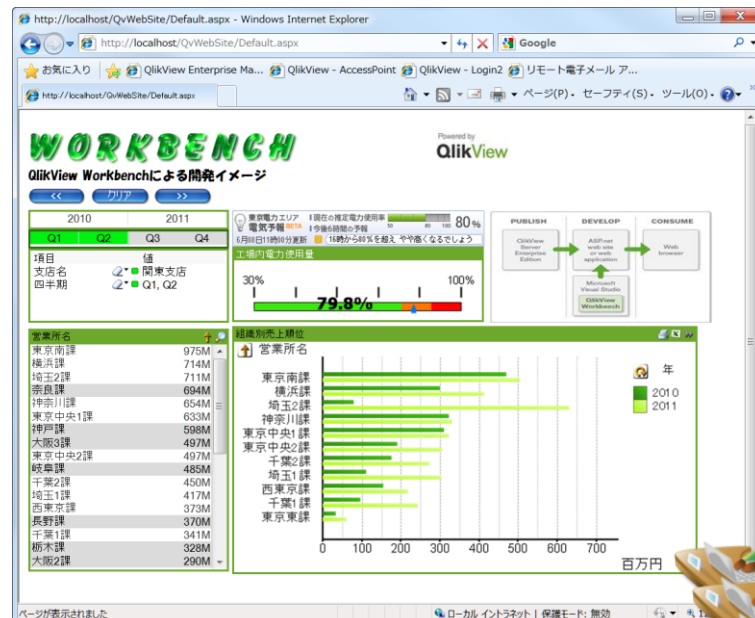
http://localhost/QvWebSite/Default.aspx - Windows Internet Explorer

http://localhost/QvWebSite/Default.aspx

Google

お気に入り | QlikView Enterprise Ma... | QlikView - AccessPoint | QlikView - Login2 | リモート電子メール ア...

http://localhost/QvWebSite/Default.aspx

ページ(P) セーフティ(S) ツール(O)

WORKBENCH

Powered by
QlikView

QlikView Workbenchによる開発イメージ

<< クリア >>

| 2010 | | 2011 | |
|---|---|---|---|
| Q1 | Q2 | Q3 | Q4 |

| 項目 | 値 |
|---|---|
| 支店名 | 関東支店 |
| 四半期 | Q1, Q2 |

東京電力エリア 電気予報 BETA
現在の推定電力使用率 80 %
今後6時間の予報
6月8日11時00分更新 16時から80%を超え やや厳しくなるでしょう

工場内電力使用量
30% 100%
79.8%

PUBLISH | DEVELOP | CONSUME
QlikView Server Enterprise Edition
ASP.net web site or web application
Web browser
Microsoft Visual Studio
QlikView Workbench

営業所名

| | |
|---|---|
| 東京南課 | 975M |
| 横浜課 | 714M |
| 埼玉2課 | 711M |
| 奈良課 | 694M |
| 神奈川課 | 654M |
| 東京中央1課 | 633M |
| 神戸課 | 598M |
| 大阪3課 | 497M |
| 東京中央2課 | 497M |
| 岐阜課 | 485M |
| 千葉2課 | 450M |
| 埼玉1課 | 417M |
| 西東京課 | 373M |
| 長野課 | 370M |
| 千葉1課 | 341M |
| 栃木課 | 328M |
| 大阪2課 | 290M |

組織別売上順位

営業所名

東京南課
横浜課
埼玉2課
神奈川課
東京中央1課
東京中央2課
千葉2課
埼玉1課
西東京課
千葉1課
東京東課

0 100 200 300 400 500 600 700
百万円

年
2010
2011

ページが表示されました

ローカル イントラネット | 保護モード: 無効